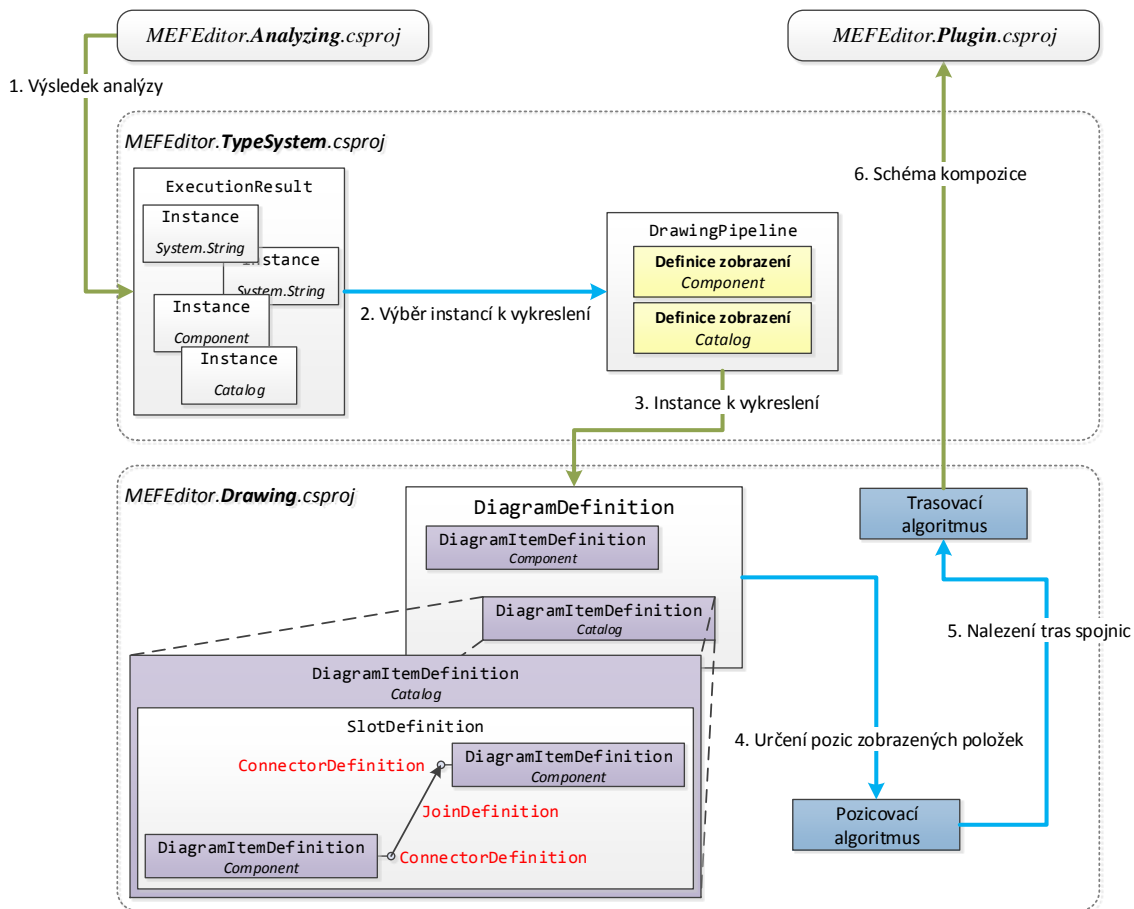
MEFEditor.Analyzing.csproj

MEFEditor.Plugin.csproj

1. Výsledek analýzy

MEFEditor.TypeSystem.csproj

6. Schéma kompozice

ExecutionResult

Instance
System.String

Instance
System.String

Instance
Component

Instance
Catalog

2. Výběr instancí k vykreslení

DrawingPipeline

Definice zobrazení
Component

Definice zobrazení
Catalog

3. Instance k vykreslení

MEFEditor.Drawing.csproj

DiagramDefinition

DiagramItemDefinition
Component

DiagramItemDefinition
Catalog

Trasovací algoritmus

5. Nalezení tras spojnic

DiagramItemDefinition
Catalog

SlotDefinition

ConnectorDefinition

DiagramItemDefinition
Component

JoinDefinition

DiagramItemDefinition
Component

ConnectorDefinition

4. Určení pozic zobrazených položek

Pozicovací algoritmus